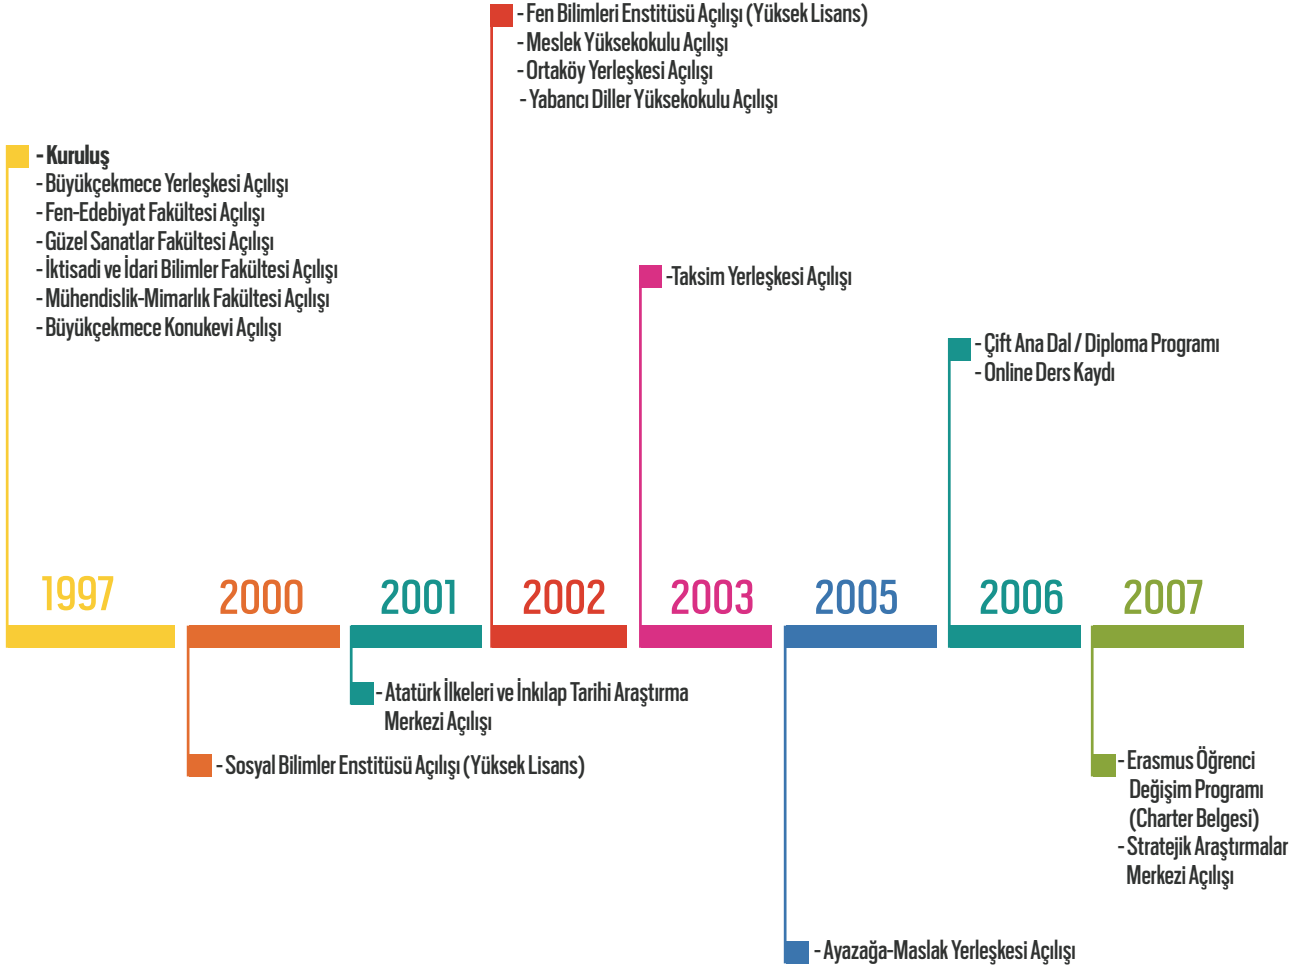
1997

- Kuruluş
- Büyükçekmece Yerleşkesi Açılışı
- Fen-Edebiyat Fakültesi Açılışı
- Güzel Sanatlar Fakültesi Açılışı
- İktisadi ve İdari Bilimler Fakültesi Açılışı
- Mühendislik-Mimarlık Fakültesi Açılışı
- Büyükçekmece Konukevi Açılışı

2000

- Sosyal Bilimler Enstitüsü Açılışı (Yüksek Lisans)

2001

- Atatürk İlkeleri ve İnkılap Tarihi Araştırma Merkezi Açılışı

2002

- Fen Bilimleri Enstitüsü Açılışı (Yüksek Lisans)
- Meslek Yüksekokulu Açılışı
- Ortaköy Yerleşkesi Açılışı
- Yabancı Diller Yüksekokulu Açılışı

2003

-Taksim Yerleşkesi Açılışı

2005

- Ayazağa-Maslak Yerleşkesi Açılışı

2006

- Çift Ana Dal / Diploma Programı
- Online Ders Kaydı

2007

- Erasmus Öğrenci Değişim Programı (Charter Belgesi)
- Stratejik Araştırmalar Merkezi Açılışı